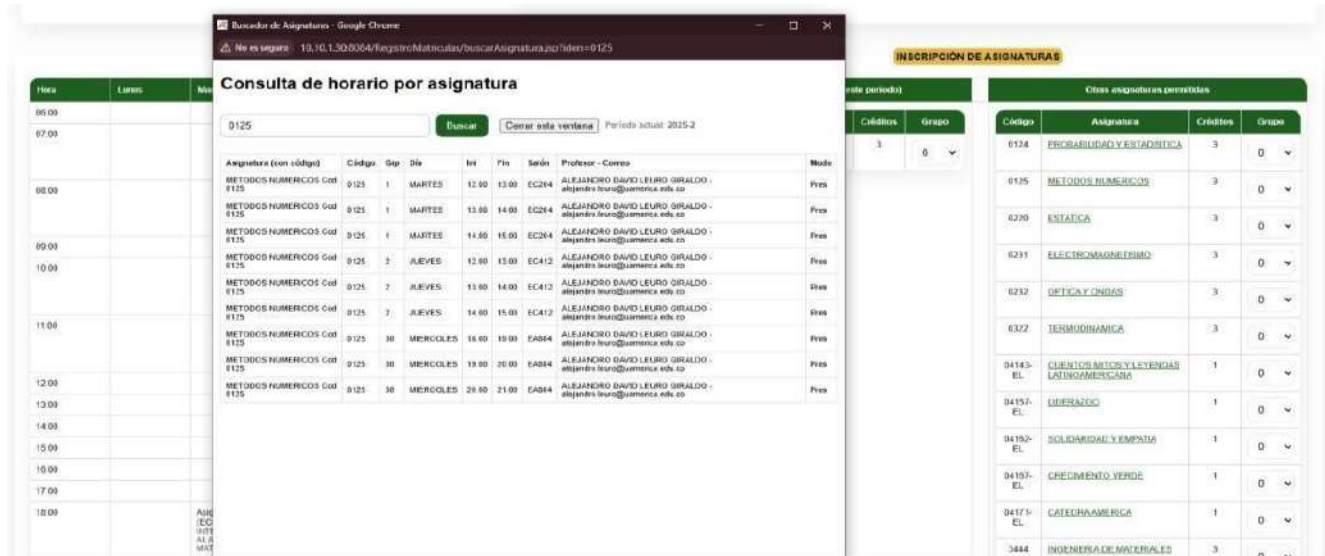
Buscador de Asignaturas - Google Chrome

No es seguro 10.10.1.30:8084/RegistroMatriculas/buscarAsignatura.jsp?iden=0125

Consulta de horario por asignatura

0125

Buscar

Cerrar esta ventana

Periodo actual: 2025-2

| Asignatura (con código) | Código | Grp | Día | Ini | Fin | Salón | Profesor - Correo | Modo |
|---|---|---|---|---|---|---|---|---|
| METODOS NUMERICOS Cod 0125 | 0125 | 1 | MARTES | 12:00 | 13:00 | EC264 | ALEJANDRO DAVID LEURO GIRALDO - alejandro.leuro@uamerica.edu.co | Pres |
| METODOS NUMERICOS Cod 0125 | 0125 | 1 | MARTES | 13:00 | 14:00 | EC264 | ALEJANDRO DAVID LEURO GIRALDO - alejandro.leuro@uamerica.edu.co | Pres |
| METODOS NUMERICOS Cod 0125 | 0125 | 1 | MARTES | 14:00 | 15:00 | EC264 | ALEJANDRO DAVID LEURO GIRALDO - alejandro.leuro@uamerica.edu.co | Pres |
| METODOS NUMERICOS Cod 0125 | 0125 | 2 | JUEVES | 12:00 | 13:00 | EC412 | ALEJANDRO DAVID LEURO GIRALDO - alejandro.leuro@uamerica.edu.co | Pres |
| METODOS NUMERICOS Cod 0125 | 0125 | 2 | JUEVES | 13:00 | 14:00 | EC412 | ALEJANDRO DAVID LEURO GIRALDO - alejandro.leuro@uamerica.edu.co | Pres |
| METODOS NUMERICOS Cod 0125 | 0125 | 2 | JUEVES | 14:00 | 15:00 | EC412 | ALEJANDRO DAVID LEURO GIRALDO - alejandro.leuro@uamerica.edu.co | Pres |
| METODOS NUMERICOS Cod 0125 | 0125 | 38 | MIERCOLES | 18:00 | 19:00 | EA804 | ALEJANDRO DAVID LEURO GIRALDO - alejandro.leuro@uamerica.edu.co | Pres |
| METODOS NUMERICOS Cod 0125 | 0125 | 38 | MIERCOLES | 19:00 | 20:00 | EA804 | ALEJANDRO DAVID LEURO GIRALDO - alejandro.leuro@uamerica.edu.co | Pres |
| METODOS NUMERICOS Cod 0125 | 0125 | 38 | MIERCOLES | 20:00 | 21:00 | EA804 | ALEJANDRO DAVID LEURO GIRALDO - alejandro.leuro@uamerica.edu.co | Pres |

INSCRIPCIÓN DE ASIGNATURAS

| Hora | Lunes | Ma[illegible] |
|---|---|---|
| 06:00 | | |
| 07:00 | | |
| 08:00 | | |
| 09:00 | | |
| 10:00 | | |
| 11:00 | | |
| 12:00 | | |
| 13:00 | | |
| 14:00 | | |
| 15:00 | | |
| 16:00 | | |
| 17:00 | | |
| 18:00 | | Asi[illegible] (EC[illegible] INT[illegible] AL A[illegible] MAT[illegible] |

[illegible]nte periodo)

| Créditos | Grupo |
|---|---|
| 3 | 0 |

Otras asignaturas permitidas

| Código | Asignatura | Créditos | Grupo |
|---|---|---|---|
| 0124 | PROBABILIDAD Y ESTADISTICA | 3 | 0 |
| 0125 | METODOS NUMERICOS | 3 | 0 |
| 0220 | ESTATICA | 3 | 0 |
| 0231 | ELECTROMAGNETISMO | 3 | 0 |
| 0232 | OPTICA Y ONDAS | 3 | 0 |
| 0322 | TERMODINAMICA | 3 | 0 |
| 04143-EL | CUENTOS MITOS Y LEYENDAS LATINOAMERICANA | 1 | 0 |
| 04157-EL | LIDERAZGO | 1 | 0 |
| 04162-EL | SOLIDARIDAD Y EMPATIA | 1 | 0 |
| 04167-EL | CRECIMIENTO VERDE | 1 | 0 |
| 04171-EL | CATEDRA AMERICA | 1 | 0 |
| 3444 | INGENIERIA DE MATERIALES | 3 | 0 |